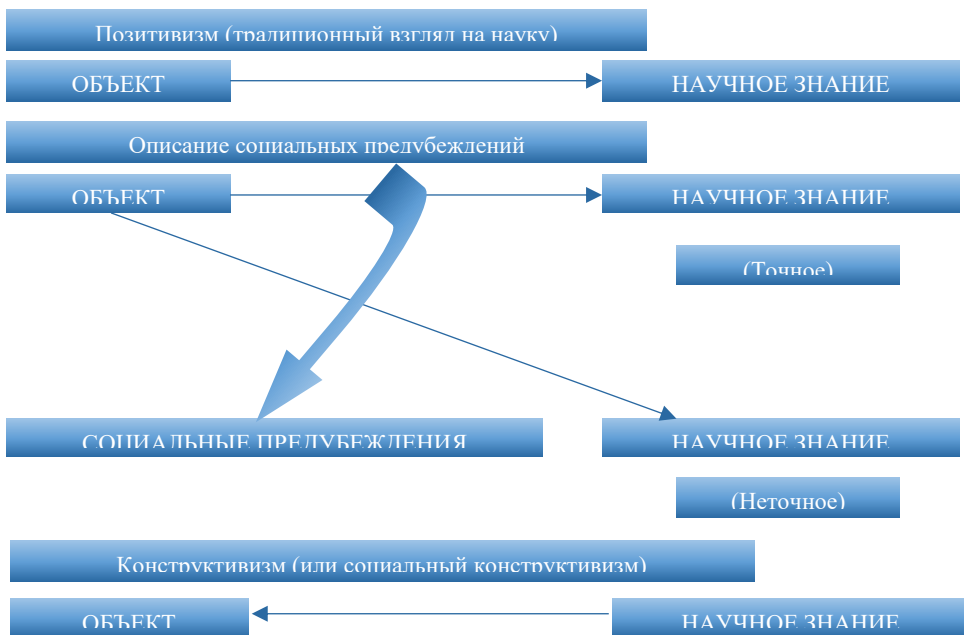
Позитивизм (традиционный взгляд на науку)

ОБЪЕКТ

НАУЧНОЕ ЗНАНИЕ

Описание социальных предубеждений

ОБЪЕКТ

НАУЧНОЕ ЗНАНИЕ

(Точное)

СОЦИАЛЬНЫЕ ПРЕДУБЕЖДЕНИЯ

НАУЧНОЕ ЗНАНИЕ

(Неточное)

Конструктивизм (или социальный конструктивизм)

ОБЪЕКТ

НАУЧНОЕ ЗНАНИЕ